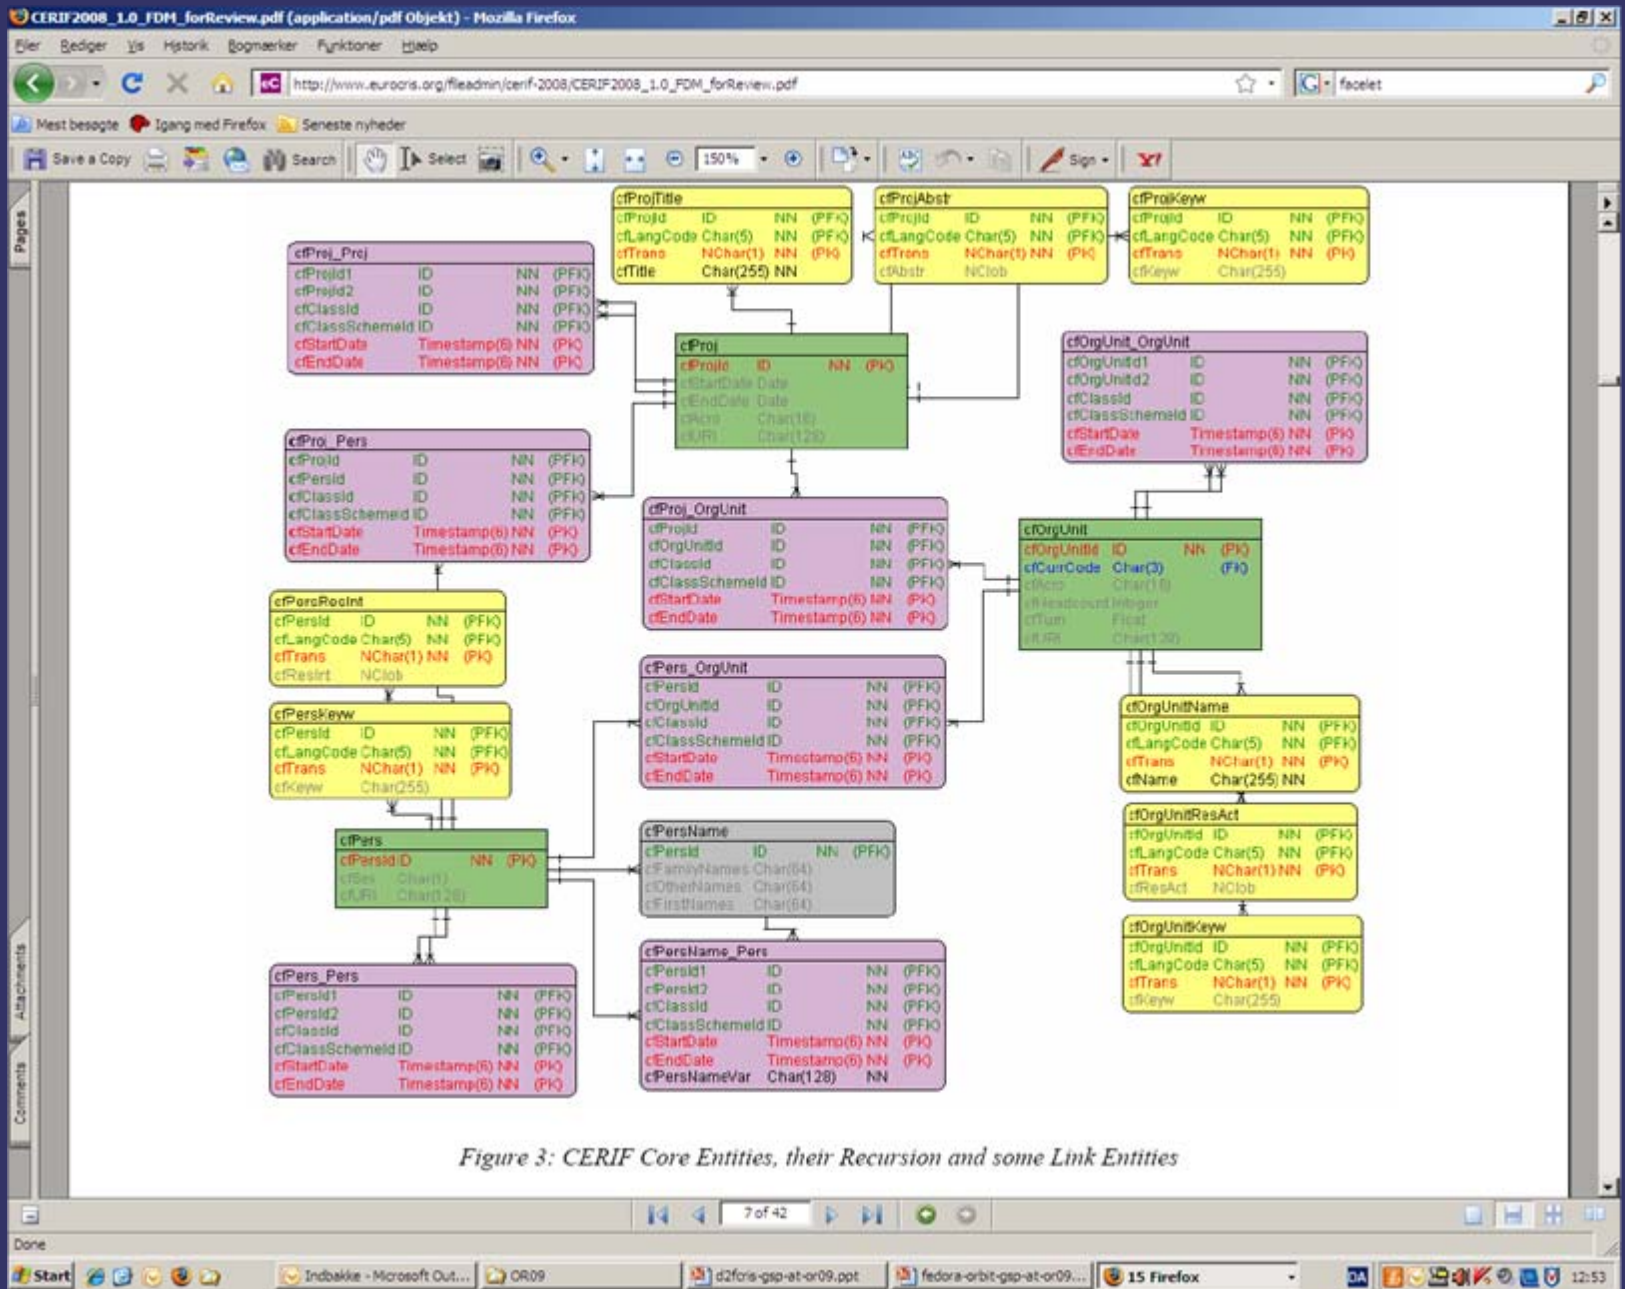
CERIF2008_1.0_FDM_forReview.pdf (application/pdf Objekt) - Mozilla Firefox

Filer Rediger Vis Historik Bogmærker Funktioner Hjælp

http://www.eurocris.org/fileadmin/cerif-2008/CERIF2008_1.0_FDM_forReview.pdf

facelet

Mest besøgte Igang med Firefox Seneste nyheder

Save a Copy Search Select 150% Sign

Pages

cfProjTitle
| cfProjId | ID | NN | (PFK) |
|---|---|---|---|
| cfLangCode | Char(5) | NN | (PFK) |
| cfTrans | NChar(1) | NN | (PK) |
| cfTitle | Char(255) | NN | |

cfProjAbstr
| cfProjId | ID | NN | (PFK) |
|---|---|---|---|
| cfLangCode | Char(5) | NN | (PFK) |
| cfTrans | NChar(1) | NN | (PK) |
| cfAbstr | NClob | | |

cfProjKeyw
| cfProjId | ID | NN | (PFK) |
|---|---|---|---|
| cfLangCode | Char(5) | NN | (PFK) |
| cfTrans | NChar(1) | NN | (PK) |
| cfKeyw | Char(255) | | |

cfProj_Proj
| cfProjId1 | ID | NN | (PFK) |
|---|---|---|---|
| cfProjId2 | ID | NN | (PFK) |
| cfClassId | ID | NN | (PFK) |
| cfClassSchemeId | ID | NN | (PFK) |
| cfStartDate | Timestamp(6) | NN | (PK) |
| cfEndDate | Timestamp(6) | NN | (PK) |

cfProj
| cfProjId | ID | NN | (PK) |
|---|---|---|---|
| cfStartDate | Date | | |
| cfEndDate | Date | | |
| cfAcro | Char(16) | | |
| cfURI | Char(128) | | |

cfOrgUnit_OrgUnit
| cfOrgUnitId1 | ID | NN | (PFK) |
|---|---|---|---|
| cfOrgUnitId2 | ID | NN | (PFK) |
| cfClassId | ID | NN | (PFK) |
| cfClassSchemeId | ID | NN | (PFK) |
| cfStartDate | Timestamp(6) | NN | (PK) |
| cfEndDate | Timestamp(6) | NN | (PK) |

cfProj_Pers
| cfProjId | ID | NN | (PFK) |
|---|---|---|---|
| cfPersId | ID | NN | (PFK) |
| cfClassId | ID | NN | (PFK) |
| cfClassSchemeId | ID | NN | (PFK) |
| cfStartDate | Timestamp(6) | NN | (PK) |
| cfEndDate | Timestamp(6) | NN | (PK) |

cfProj_OrgUnit
| cfProjId | ID | NN | (PFK) |
|---|---|---|---|
| cfOrgUnitId | ID | NN | (PFK) |
| cfClassId | ID | NN | (PFK) |
| cfClassSchemeId | ID | NN | (PFK) |
| cfStartDate | Timestamp(6) | NN | (PK) |
| cfEndDate | Timestamp(6) | NN | (PK) |

cfOrgUnit
| cfOrgUnitId | ID | NN | (PK) |
|---|---|---|---|
| cfCurrCode | Char(3) | | (FK) |
| cfAcro | Char(16) | | |
| cfHeadcount | Integer | | |
| cfTurn | Float | | |
| cfURI | Char(128) | | |

cfPersResInt
| cfPersId | ID | NN | (PFK) |
|---|---|---|---|
| cfLangCode | Char(5) | NN | (PFK) |
| cfTrans | NChar(1) | NN | (PK) |
| cfResInt | NClob | | |

cfPers_OrgUnit
| cfPersId | ID | NN | (PFK) |
|---|---|---|---|
| cfOrgUnitId | ID | NN | (PFK) |
| cfClassId | ID | NN | (PFK) |
| cfClassSchemeId | ID | NN | (PFK) |
| cfStartDate | Timestamp(6) | NN | (PK) |
| cfEndDate | Timestamp(6) | NN | (PK) |

cfPersKeyw
| cfPersId | ID | NN | (PFK) |
|---|---|---|---|
| cfLangCode | Char(5) | NN | (PFK) |
| cfTrans | NChar(1) | NN | (PK) |
| cfKeyw | Char(255) | | |

cfOrgUnitName
| cfOrgUnitId | ID | NN | (PFK) |
|---|---|---|---|
| cfLangCode | Char(5) | NN | (PFK) |
| cfTrans | NChar(1) | NN | (PK) |
| cfName | Char(255) | NN | |

cfOrgUnitResAct
| cfOrgUnitId | ID | NN | (PFK) |
|---|---|---|---|
| cfLangCode | Char(5) | NN | (PFK) |
| cfTrans | NChar(1) | NN | (PK) |
| cfResAct | NClob | | |

cfPers
| cfPersId | ID | NN | (PK) |
|---|---|---|---|
| cfSex | Char(1) | | |
| cfURI | Char(128) | | |

cfPersName
| cfPersId | ID | NN | (PFK) |
|---|---|---|---|
| cfFamilyNames | Char(64) | | |
| cfOtherNames | Char(64) | | |
| cfFirstNames | Char(64) | | |

cfOrgUnitKeyw
| cfOrgUnitId | ID | NN | (PFK) |
|---|---|---|---|
| cfLangCode | Char(5) | NN | (PFK) |
| cfTrans | NChar(1) | NN | (PK) |
| cfKeyw | Char(255) | | |

cfPers_Pers
| cfPersId1 | ID | NN | (PFK) |
|---|---|---|---|
| cfPersId2 | ID | NN | (PFK) |
| cfClassId | ID | NN | (PFK) |
| cfClassSchemeId | ID | NN | (PFK) |
| cfStartDate | Timestamp(6) | NN | (PK) |
| cfEndDate | Timestamp(6) | NN | (PK) |

cfPersName_Pers
| cfPersId1 | ID | NN | (PFK) |
|---|---|---|---|
| cfPersId2 | ID | NN | (PFK) |
| cfClassId | ID | NN | (PFK) |
| cfClassSchemeId | ID | NN | (PFK) |
| cfStartDate | Timestamp(6) | NN | (PK) |
| cfEndDate | Timestamp(6) | NN | (PK) |
| cfPersNameVar | Char(128) | NN | |

Figure 3: CERIF Core Entities, their Recursion and some Link Entities

Attachments Comments

7 of 42

Done

Start Indbakke - Microsoft Out... OR09 d2fcris-gsp-at-or09.ppt fedora-orbit-gsp-at-or09... 15 Firefox DA 12:53